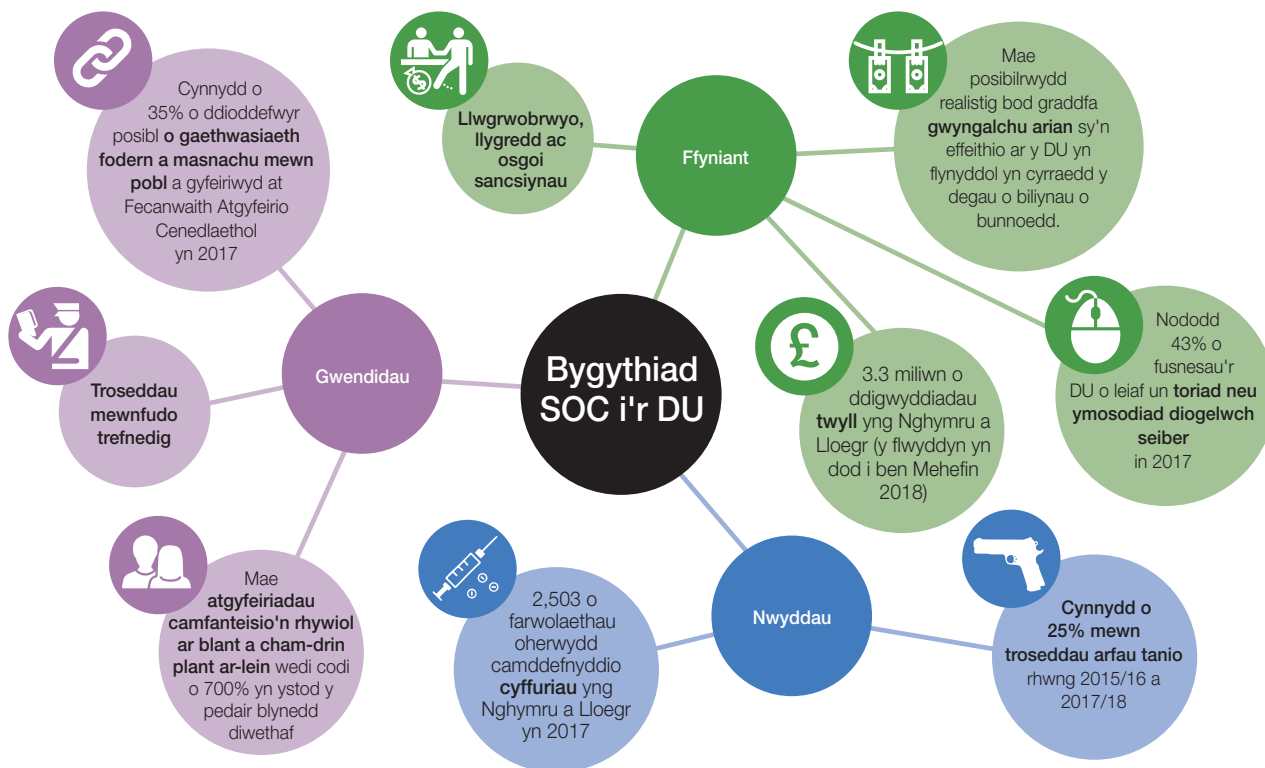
Cynnydd o 35% o ddioddefwyr posibl **o gaethwasiaeth fodern a masnachu mewn pobl** a gyfeiriwyd at Fecanwaith Atgyfeirio Cenedlaethol yn 2017

**Llwgrwobrwyo, llygredd ac osgoi sancsiynau**

Ffyniant

Mae posibilrwydd realistig bod graddfa **gwyngalchu arian** sy'n effeithio ar y DU yn flynyddol yn cyrraedd y degau o biliynau o bunnoedd.

**Troseddau mewnfudo trefnedig**

Gwendidau

Bygythiad SOC i'r DU

3.3 miliwn o ddigwyddiadau **twyll** yng Nghymru a Lloegr (y flwyddyn yn dod i ben Mehefin 2018)

Nododd 43% o fusnesau'r DU o leiaf un **toriad neu ymosodiad diogelwch seiber** in 2017

Mae **atgyfeiriadau camfanteisio'n rhywiol ar blant a cham-drin plant ar-lein** wedi codi o 700% yn ystod y pedair blynedd diwethaf

2,503 o farwolaethau oherwydd camddefnyddio **cyffuriau** yng Nghymru a Lloegr yn 2017

Nwyddau

**Cynnydd o 25% mewn troseddau arfau tanio** rhwng 2015/16 a 2017/18